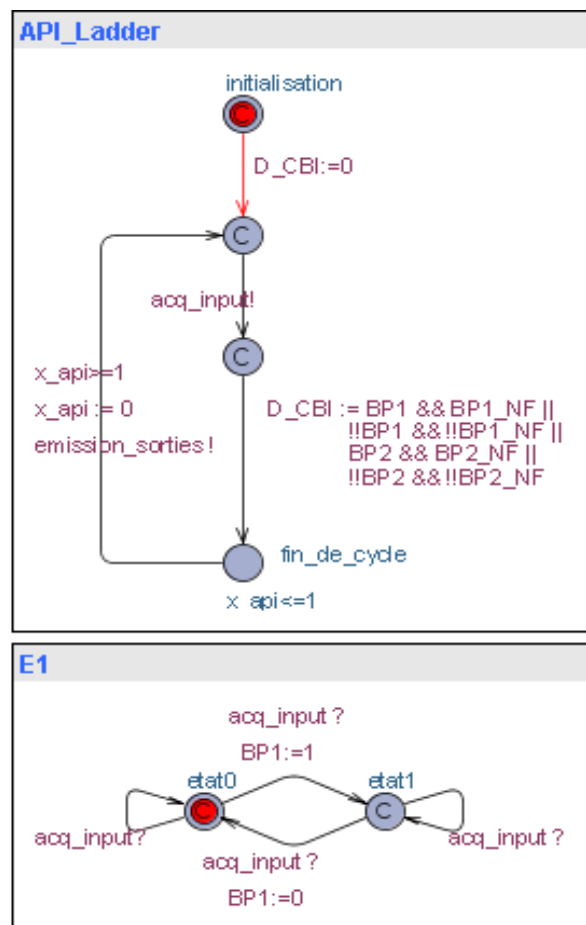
API_Ladder

initialisation

C

D_CBI:=0

C

acq_input!

C

x_api>=1

x_api := 0

emission_sorties!

D_CBI := BP1 && BP1_NF || !!BP1 && !!BP1_NF || BP2 && BP2_NF || !!BP2 && !!BP2_NF

fin_de_cycle

x_api<=1

E1

acq_input ?

BP1:=1

etat0

C

etat1

C

acq_input?

acq_input ?

acq_input ?

BP1:=0